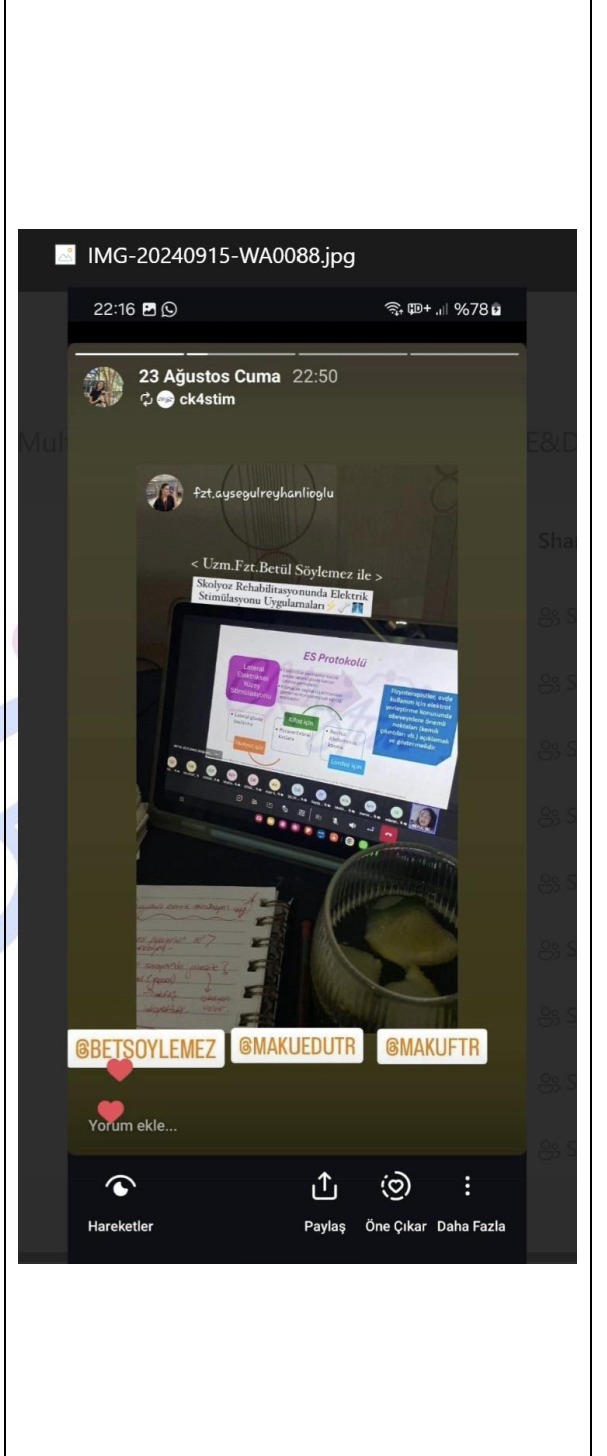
IMG-20240915-WA0088.jpg

22:16

%78

23 Ağustos Cuma 22:50

ck4stim

Mul

E&D

Sha

fzt.aysegulreyhanlioglu

< Uzm.Fzt.Betül Söylemez ile >

Skolyoz Rehabilitasyonunda Elektrik Stimülasyonu Uygulamaları

ES Protokolü

Lateral Elektriksel Yüzey Stimülasyonu

Fizyoterapistler, evde kullanım için elektrot yerleştirme konusunda ebeveynlere önemli noktaları (kemik çıkıntıları vb.) açıklamalı ve göstermelidir.

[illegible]

@BETSOYLEMEZ

@MAKUEDUTR

@MAKUFTR

Yorum ekle...

Hareketler

Paylaş

Öne Çıkar

Daha Fazla